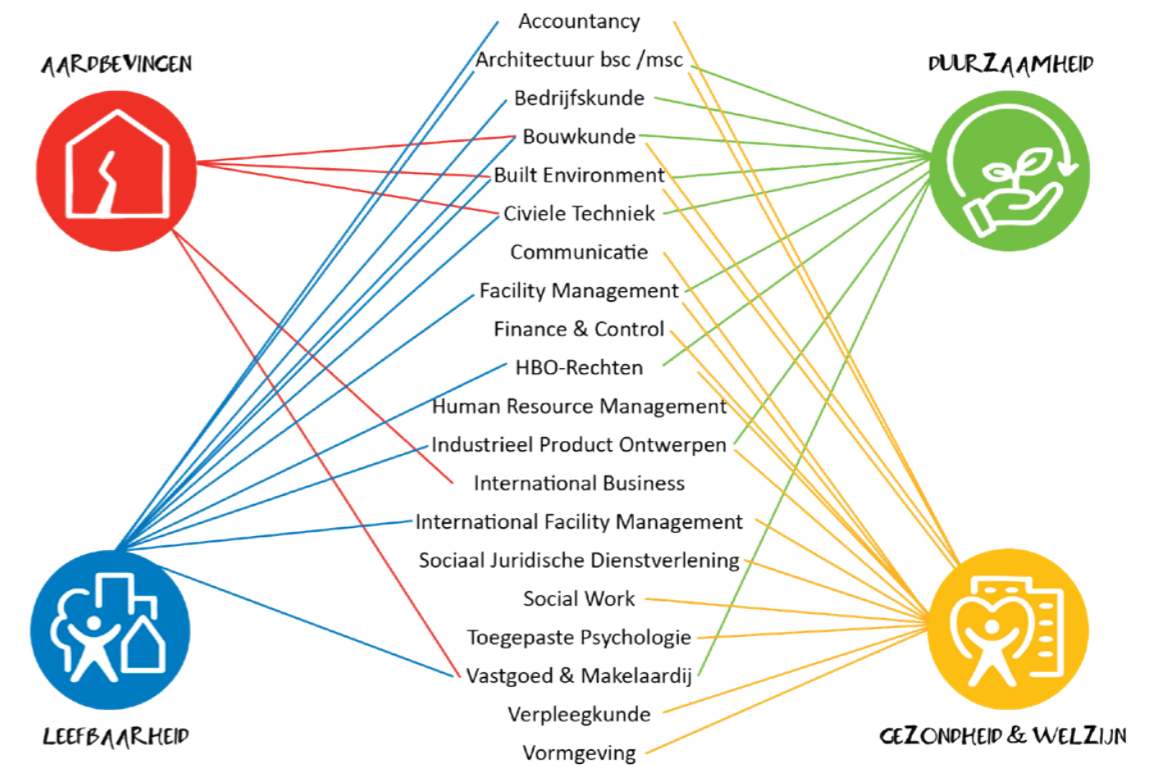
AARDBEVINGEN

DUURZAAMHEID

Accountancy
Architectuur bsc /msc
Bedrijfskunde
Bouwkunde
Built Environment
Civiele Techniek
Communicatie
Facility Management
Finance & Control
HBO-Rechten
Human Resource Management
Industrieel Product Ontwerpen
International Business
International Facility Management
Sociaal Juridische Dienstverlening
Social Work
Toegepaste Psychologie
Vastgoed & Makelaardij
Verpleegkunde
Vormgeving

LEEFBAARHEID

GEZONDHEID & WELZIJN